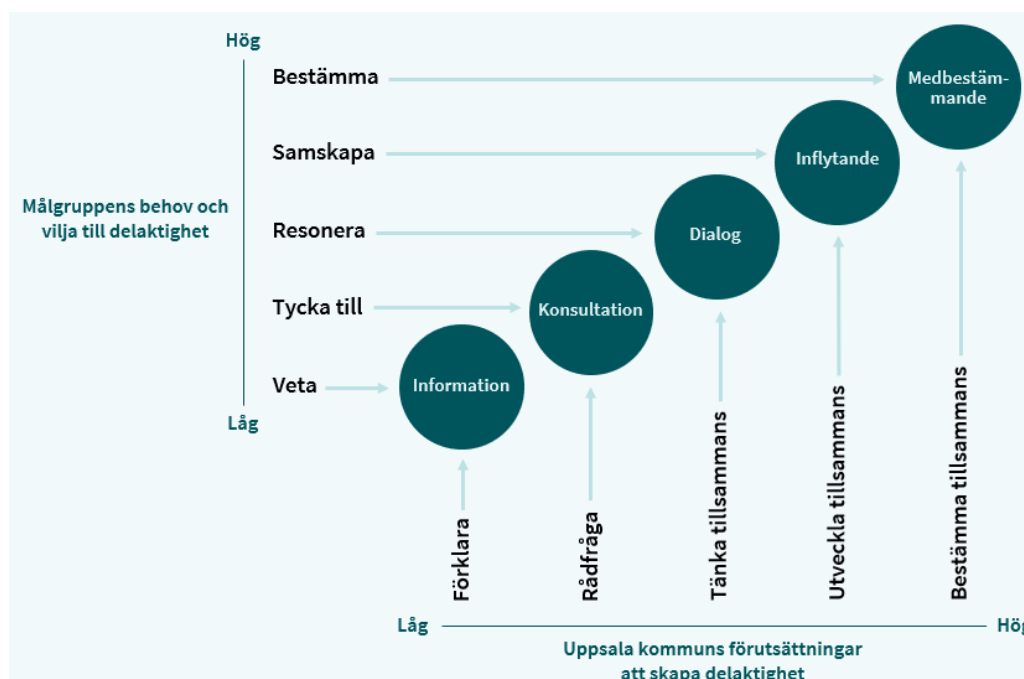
Hög

Målgruppens behov och vilja till delaktighet

Låg

Bestämma

Samskapa

Resonera

Tycka till

Veta

Medbestämmande

Inflytande

Dialog

Konsultation

Information

Förklara

Rådfråga

Tänka tillsammans

Utveckla tillsammans

Bestämma tillsammans

Låg

Hög

Uppsala kommuns förutsättningar att skapa delaktighet